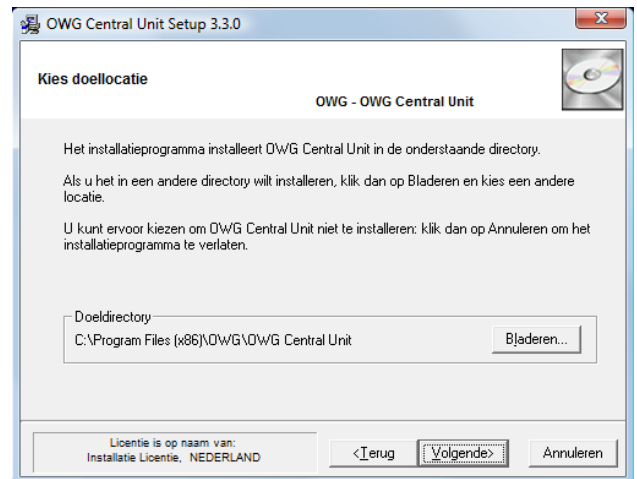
OWG Central Unit Setup 3.3.0

Kies doellocatie

OWG - OWG Central Unit

Het installatieprogramma installeert OWG Central Unit in de onderstaande directory.

Als u het in een andere directory wilt installeren, klik dan op Bladeren en kies een andere locatie.

U kunt ervoor kiezen om OWG Central Unit niet te installeren: klik dan op Annuleren om het installatieprogramma te verlaten.

Doeldirectory

C:\Program Files (x86)\OWG\OWG Central Unit

Bladeren...

Licentie is op naam van:
Installatie Licentie, NEDERLAND

<Terug

Volgende>

Annuleren